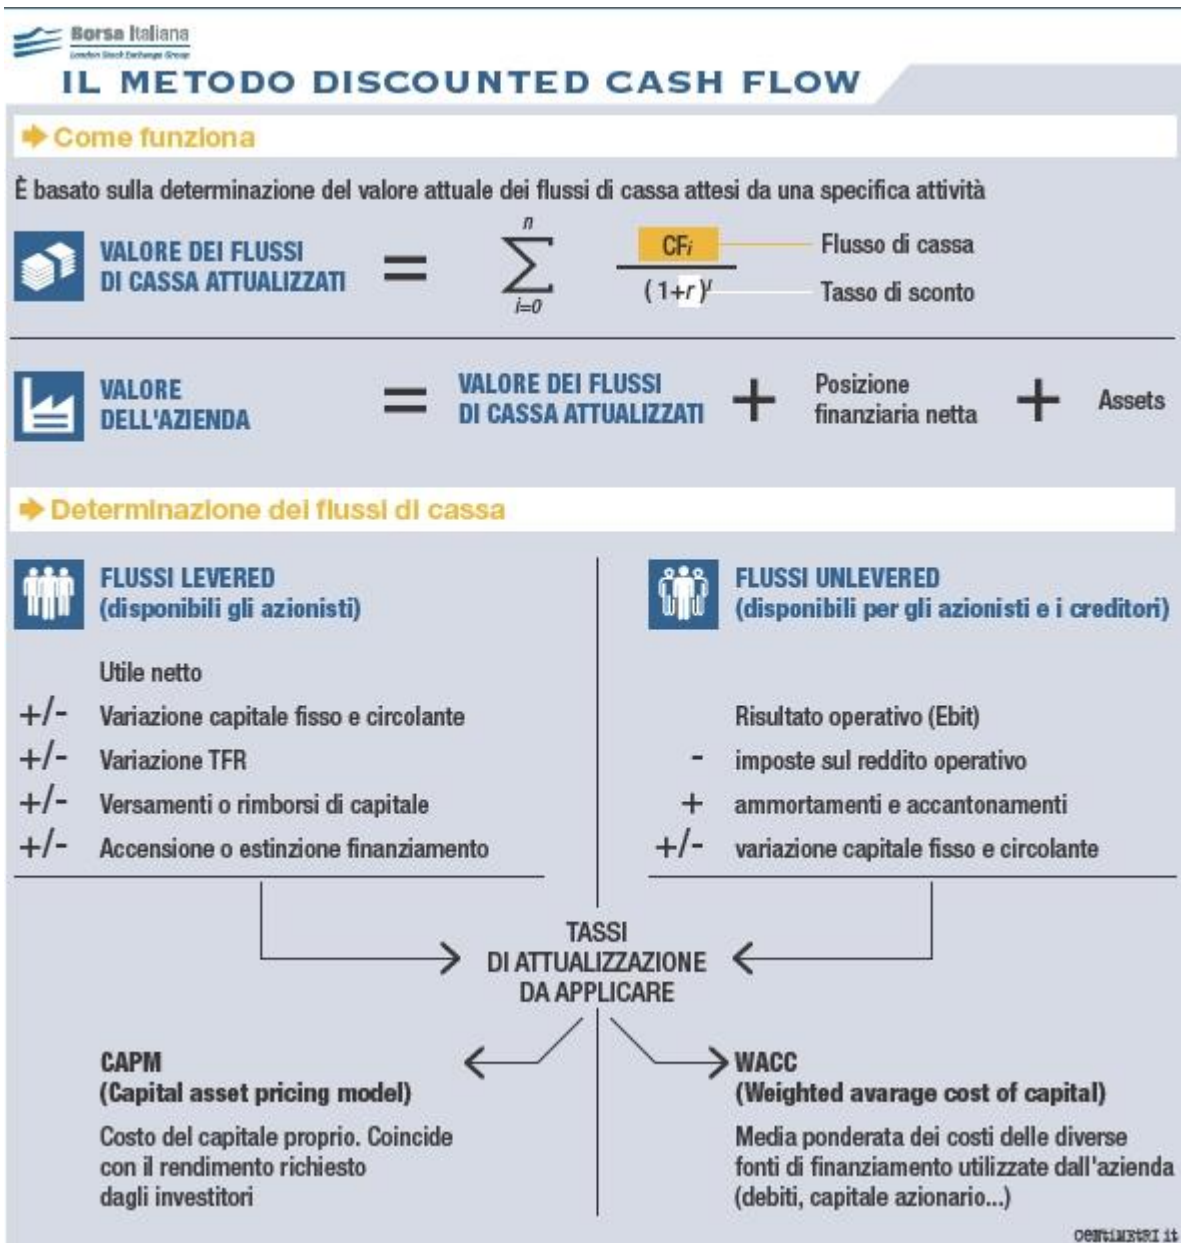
Borsa Italiana
London Stock Exchange Group

IL METODO DISCOUNTED CASH FLOW

Come funziona

È basato sulla determinazione del valore attuale dei flussi di cassa attesi da una specifica attività

VALORE DEI FLUSSI DI CASSA ATTUALIZZATI $= \sum_{i=0}^{n} \frac{CF_i}{(1+r)^i}$

Flusso di cassa
Tasso di sconto

VALORE DELL'AZIENDA = VALORE DEI FLUSSI DI CASSA ATTUALIZZATI + Posizione finanziaria netta + Assets

Determinazione dei flussi di cassa

FLUSSI LEVERED
(disponibili gli azionisti)

Utile netto
+/- Variazione capitale fisso e circolante
+/- Variazione TFR
+/- Versamenti o rimborsi di capitale
+/- Accensione o estinzione finanziamento

FLUSSI UNLEVERED
(disponibili per gli azionisti e i creditori)

Risultato operativo (Ebit)
- imposte sul reddito operativo
+ ammortamenti e accantonamenti
+/- variazione capitale fisso e circolante

TASSI DI ATTUALIZZAZIONE DA APPLICARE

CAPM
(Capital asset pricing model)
Costo del capitale proprio. Coincide con il rendimento richiesto dagli investitori

WACC
(Weighted avarage cost of capital)
Media ponderata dei costi delle diverse fonti di finanziamento utilizzate dall'azienda (debiti, capitale azionario...)

centimetri.it